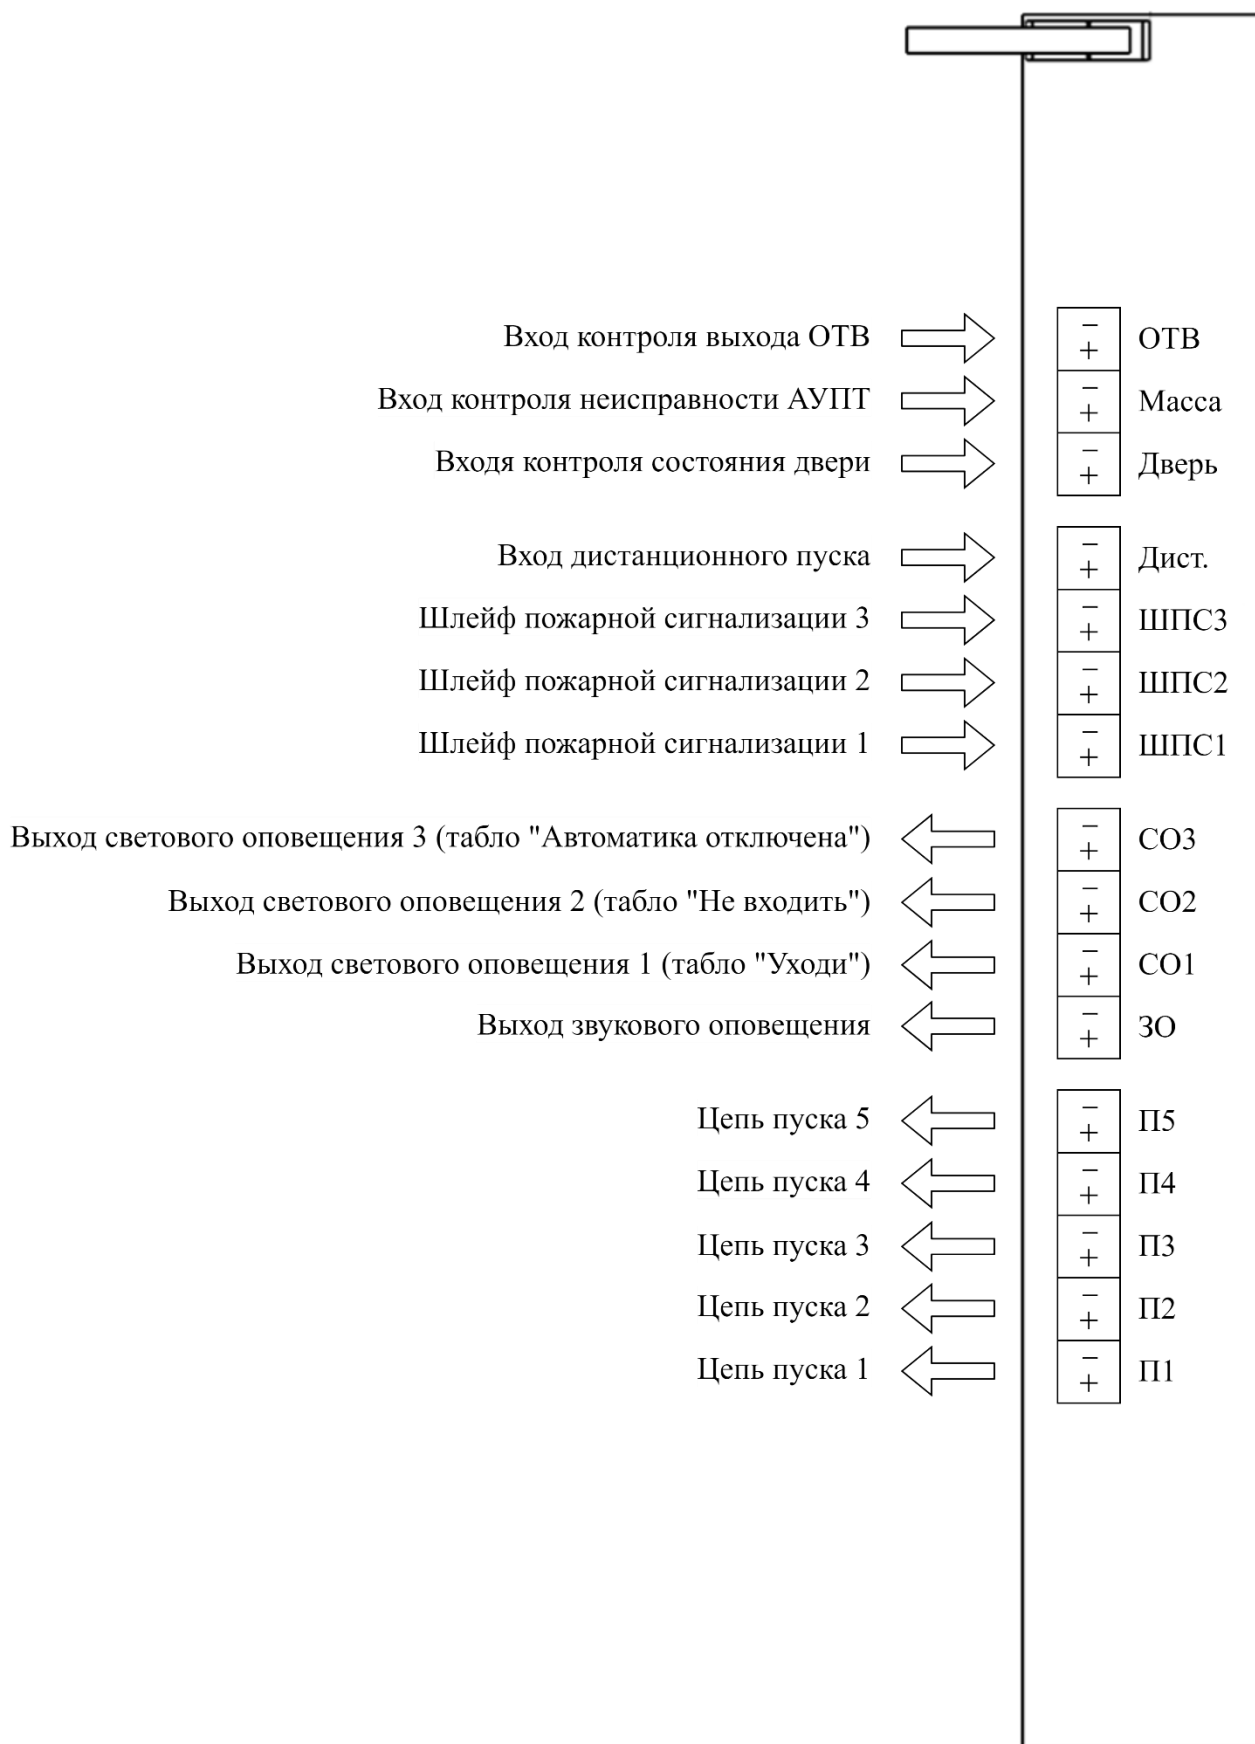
Вход контроля выхода ОТВ
− + ОТВ

Вход контроля неисправности АУПТ
− + Масса

Входя контроля состояния двери
− + Дверь

Вход дистанционного пуска
− + Дист.

Шлейф пожарной сигнализации 3
− + ШПС3

Шлейф пожарной сигнализации 2
− + ШПС2

Шлейф пожарной сигнализации 1
− + ШПС1

Выход светового оповещения 3 (табло "Автоматика отключена")
− + СО3

Выход светового оповещения 2 (табло "Не входить")
− + СО2

Выход светового оповещения 1 (табло "Уходи")
− + СО1

Выход звукового оповещения
− + ЗО

Цепь пуска 5
− + П5

Цепь пуска 4
− + П4

Цепь пуска 3
− + П3

Цепь пуска 2
− + П2

Цепь пуска 1
− + П1